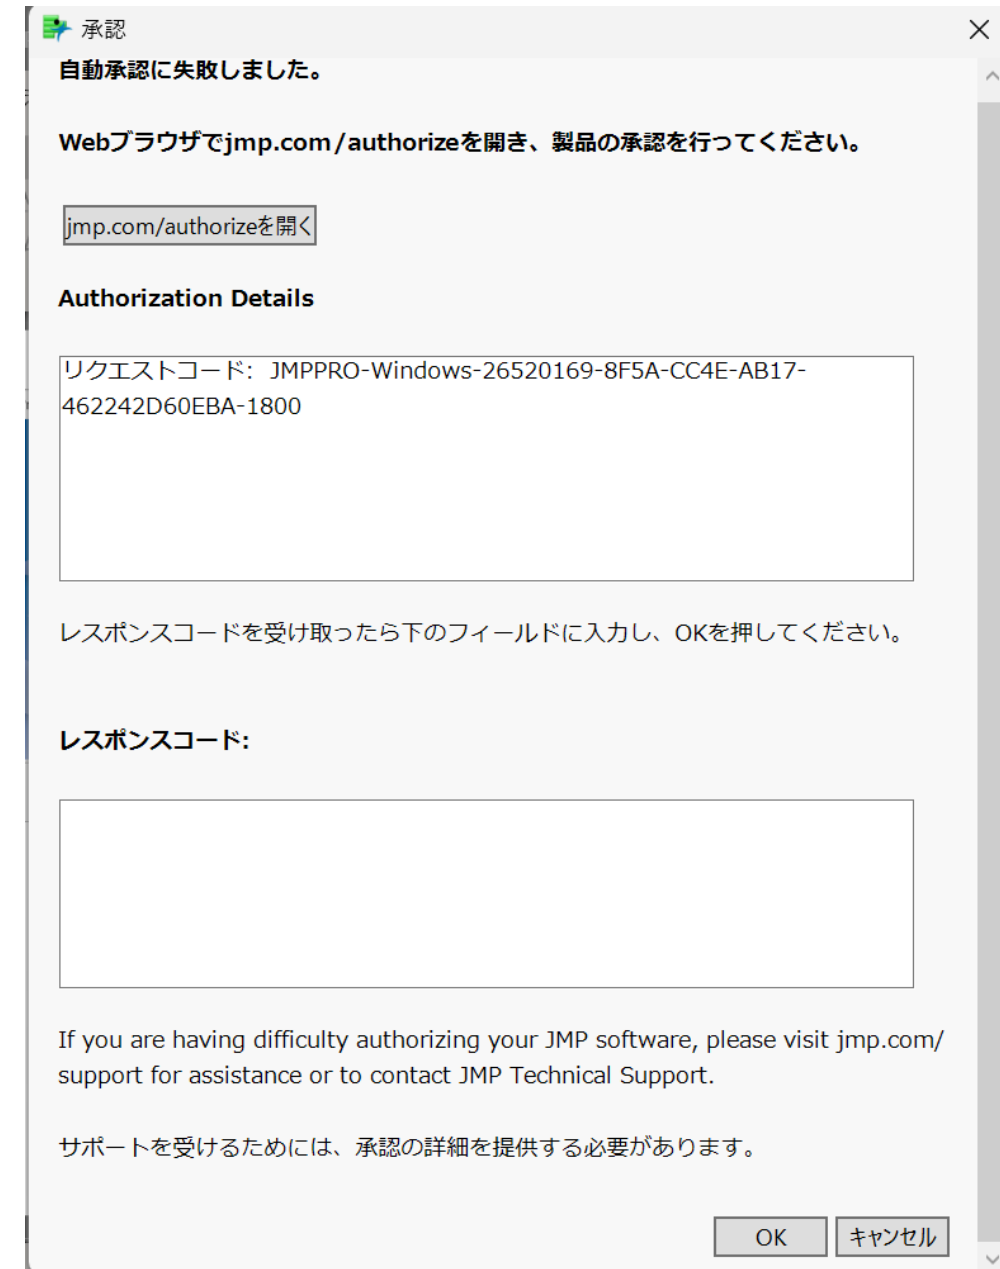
承認

自動承認に失敗しました。

Webブラウザでjmp.com/authorizeを開き、製品の承認を行ってください。

jmp.com/authorizeを開く

Authorization Details

リクエストコード: JMPPRO-Windows-26520169-8F5A-CC4E-AB17-462242D60EBA-1800

レスポンスコードを受け取ったら下のフィールドに入力し、OKを押してください。

レスポンスコード:

If you are having difficulty authorizing your JMP software, please visit jmp.com/support for assistance or to contact JMP Technical Support.

サポートを受けるためには、承認の詳細を提供する必要があります。

OK キャンセル